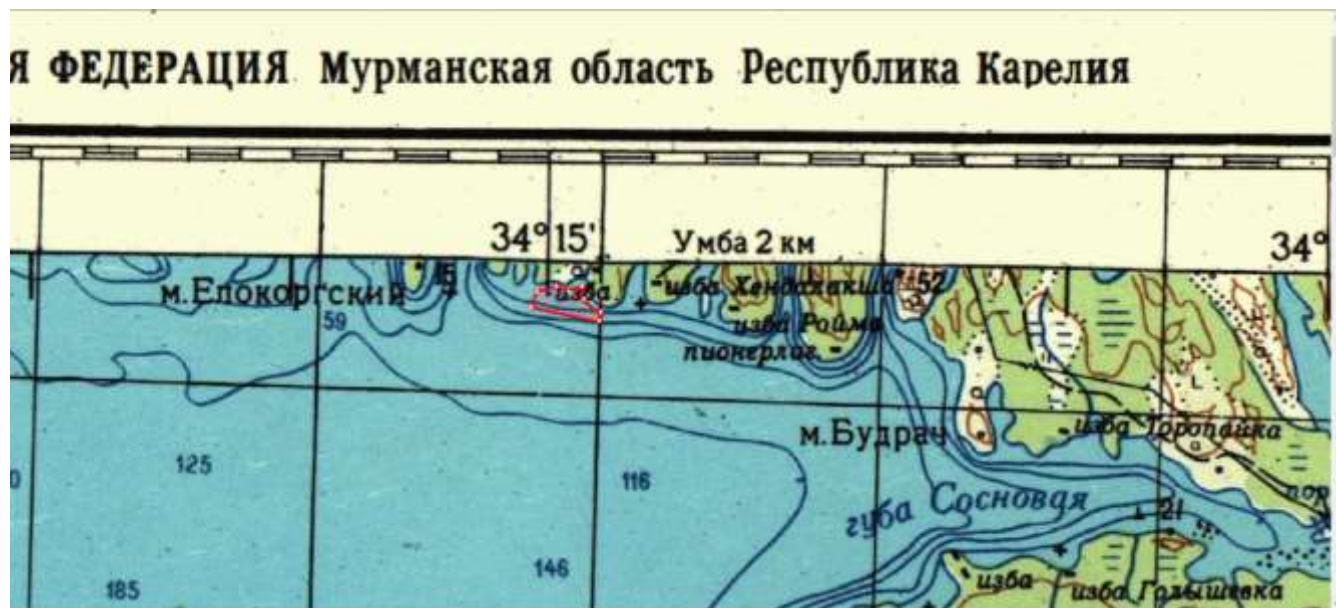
Я ФЕДЕРАЦИЯ Мурманская область Республика Карелия

34°15'

Умба 2 км

34°

м.Елокоргский

15

59

изба

изба Хендахакша

52

изба Ройма

пионерлаг.

м.Будрач

изба Торопайка

125

116

губа Сосновая

21

пор

185

146

изба

изба Голышевка

0